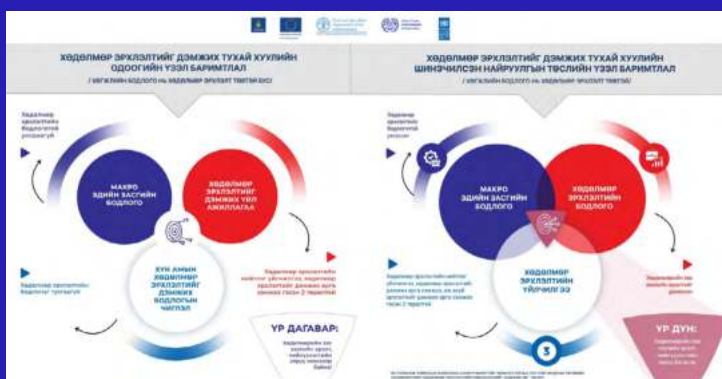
ХӨДӨЛМӨР ЭРХЛЭЛТИЙГ ДЭМЖИХ ТУХАЙ ХУУЛИЙН ОДООГИЙН ҮЗЭЛ БАРИМТЛАЛ

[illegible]

МАКРО ЭДИЙН ЗАСГИЙН БОДЛОГО

ХӨДӨЛМӨР ЭРХЛЭЛТИЙГ ДЭМЖИХ ҮЙЛ АЖИЛЛАГАА

ХҮН АМЫН ХӨДӨЛМӨР ЭРХЛЭЛТИЙГ ДЭМЖИХ БОДЛОГЫН ЧИГЛЭЛ

ҮР ДАГАВАР:

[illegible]

ХӨДӨЛМӨР ЭРХЛЭЛТИЙГ ДЭМЖИХ ТУХАЙ ХУУЛИЙН ШИНЭЧИЛСЭН НАЙРУУЛГЫН ТӨСЛИЙН ҮЗЭЛ БАРИМТЛАЛ

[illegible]

МАКРО ЭДИЙН ЗАСГИЙН БОДЛОГО

ХӨДӨЛМӨРИЙН БОДЛОГО

ХӨДӨЛМӨР ЭРХЛЭЛТИЙН ҮЙЛЧИЛГЭЭ

3

ҮР ДҮН:

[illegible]